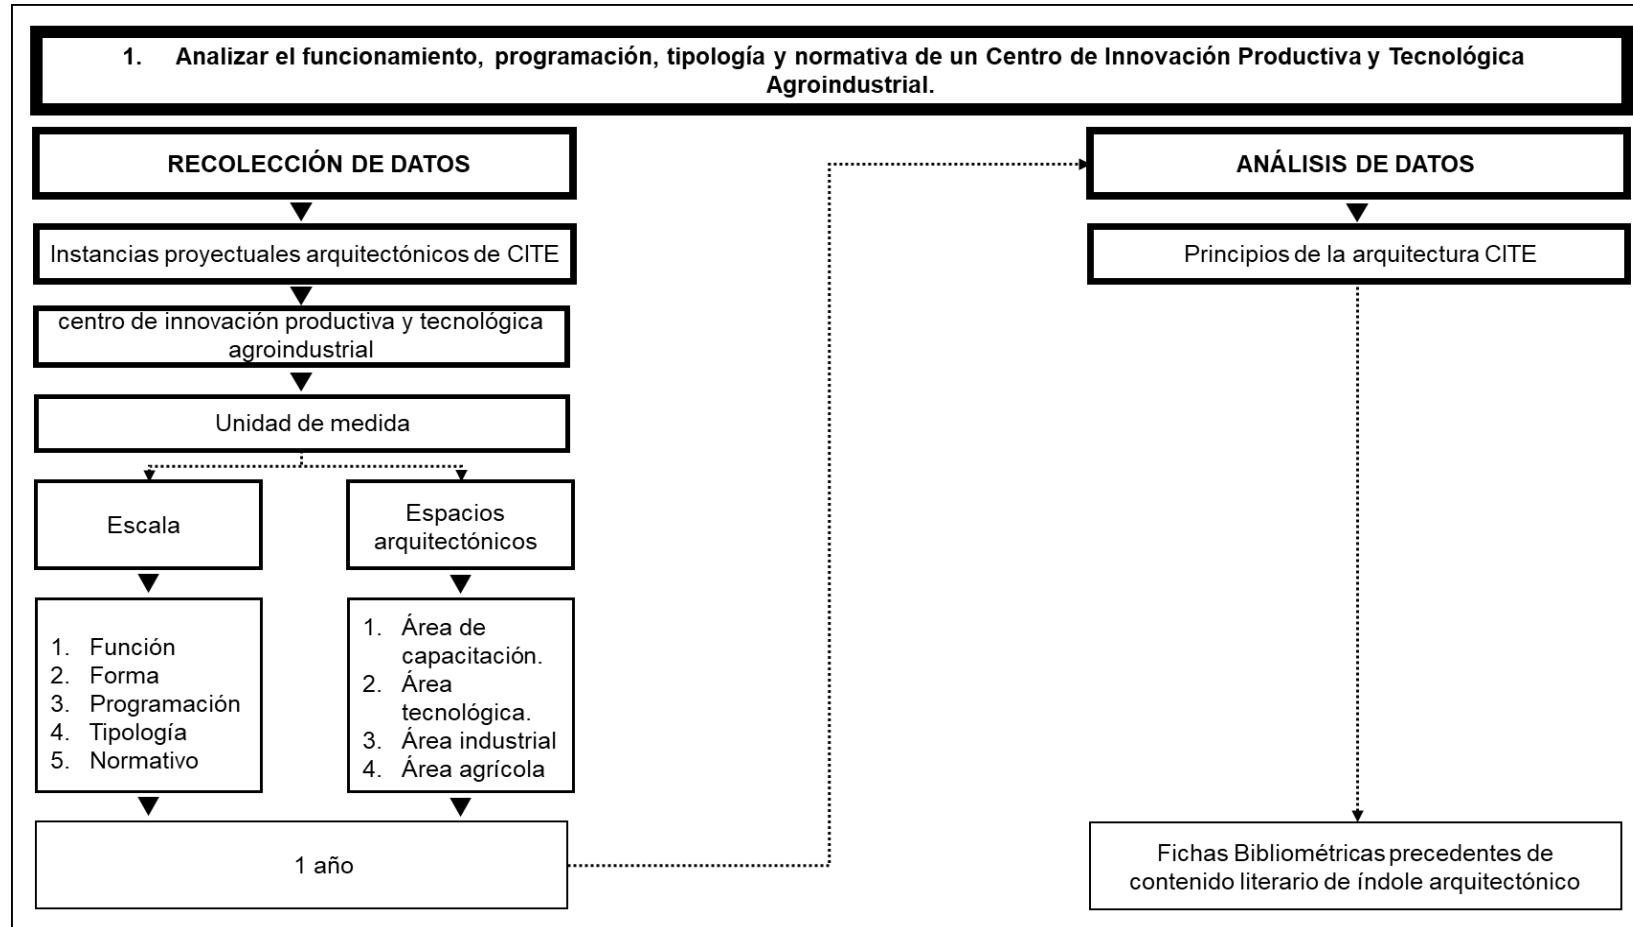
1. Analizar el funcionamiento, programación, tipología y normativa de un Centro de Innovación Productiva y Tecnológica Agroindustrial.

RECOLECCIÓN DE DATOS

Instancias proyectuales arquitectónicos de CITE

centro de innovación productiva y tecnológica agroindustrial

Unidad de medida

Escala

Espacios arquitectónicos

1. Función
2. Forma
3. Programación
4. Tipología
5. Normativo

1. Área de capacitación.
2. Área tecnológica.
3. Área industrial
4. Área agrícola

1 año

ANÁLISIS DE DATOS

Principios de la arquitectura CITE

Fichas Bibliométricas precedentes de contenido literario de índole arquitectónico